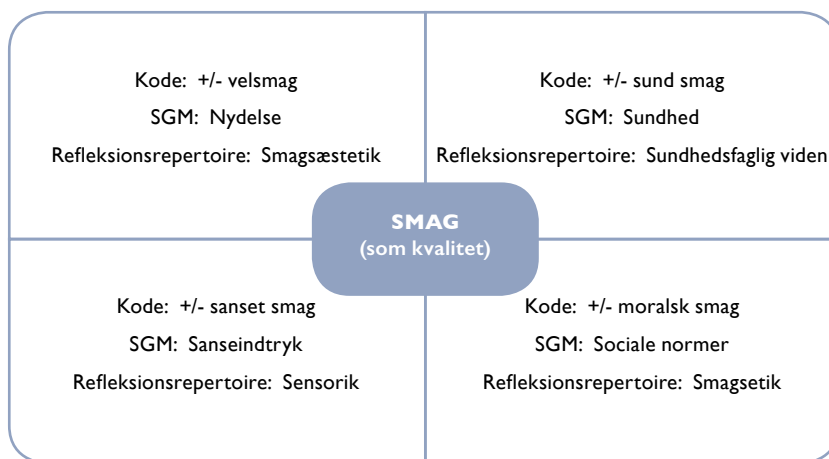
Kode: +/- velsmag
SGM: Nydelse
Refleksionsrepertoire: Smagsæstetik

Kode: +/- sund smag
SGM: Sundhed
Refleksionsrepertoire: Sundhedsfaglig viden

SMAG
(som kvalitet)

Kode: +/- sanset smag
SGM: Sanseindtryk
Refleksionsrepertoire: Sensorik

Kode: +/- moralsk smag
SGM: Sociale normer
Refleksionsrepertoire: Smagsetik